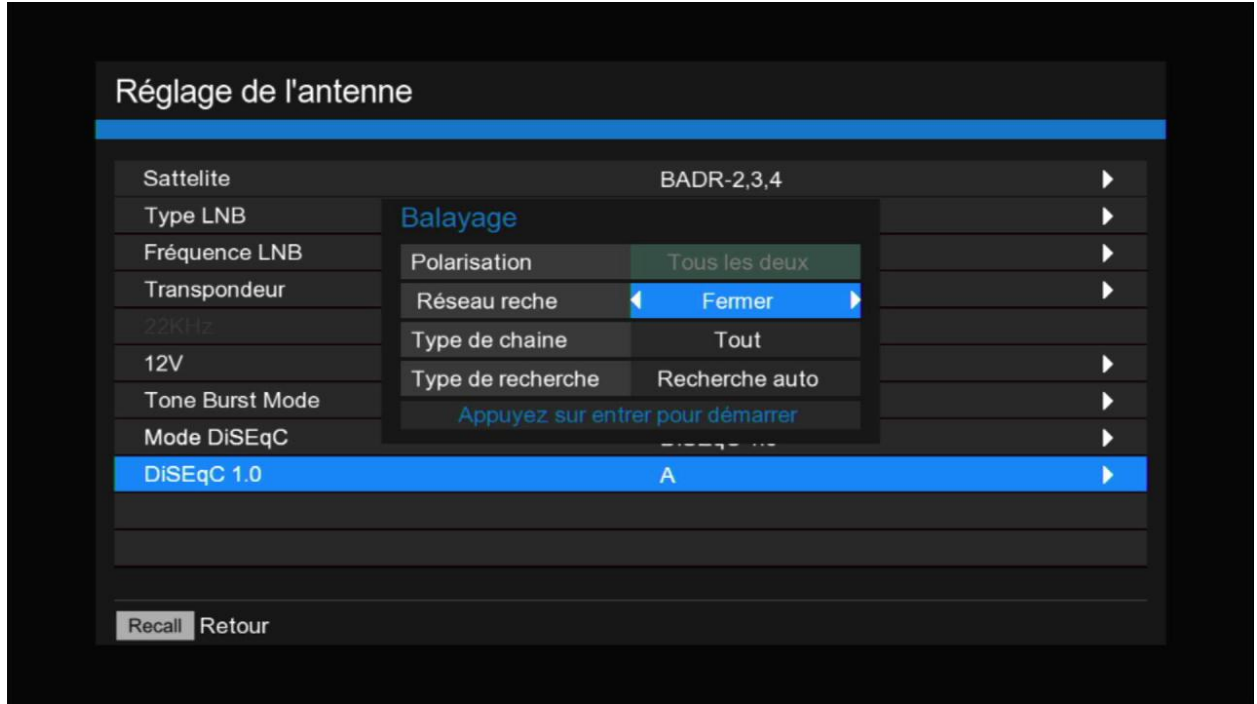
Réglage de l'antenne

| | |
|---|---|
| Sattelite | BADR-2,3,4 |
| Type LNB | |
| Fréquence LNB | |
| Transpondeur | |
| 22KHz | |
| 12V | |
| Tone Burst Mode | |
| Mode DiSEqC | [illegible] |
| DiSEqC 1.0 | A |

Balayage

| | |
|---|---|
| Polarisation | Tous les deux |
| Réseau reche | Fermer |
| Type de chaine | Tout |
| Type de recherche | Recherche auto |

Appuyez sur entrer pour démarrer

Recall Retour